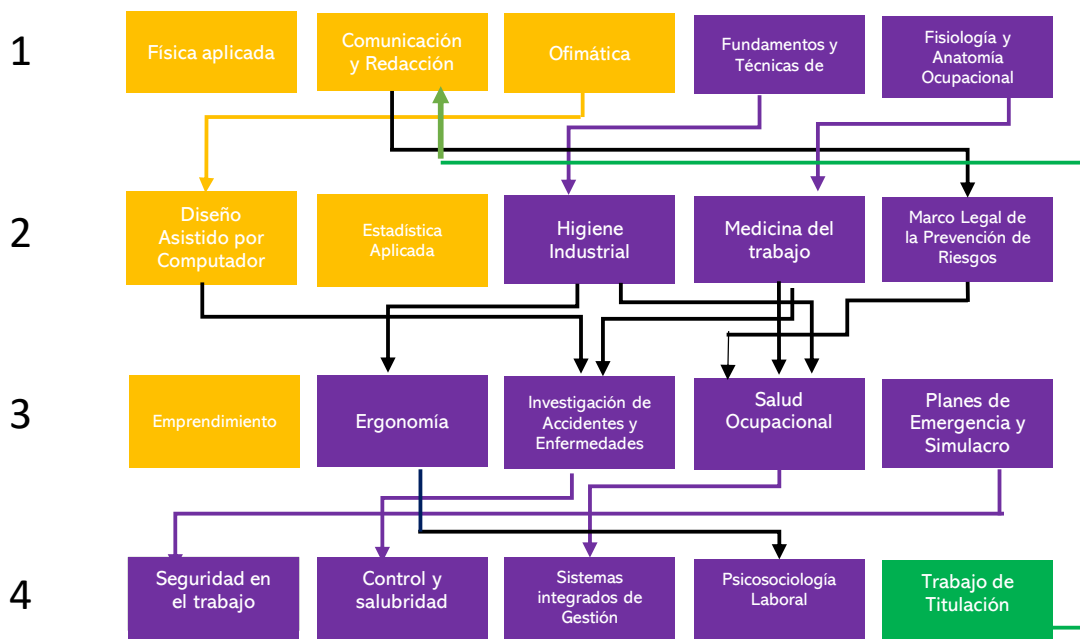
1

Física aplicada

Comunicación y Redacción

Ofimática

Fundamentos y Técnicas de

Fisiología y Anatomía Ocupacional

2

Diseño Asistido por Computador

Estadística Aplicada

Higiene Industrial

Medicina del trabajo

Marco Legal de la Prevención de Riesgos

3

Emprendimiento

Ergonomía

Investigación de Accidentes y Enfermedades

Salud Ocupacional

Planes de Emergencia y Simulacro

4

Seguridad en el trabajo

Control y salubridad

Sistemas integrados de Gestión

Psicosociología Laboral

Trabajo de Titulación